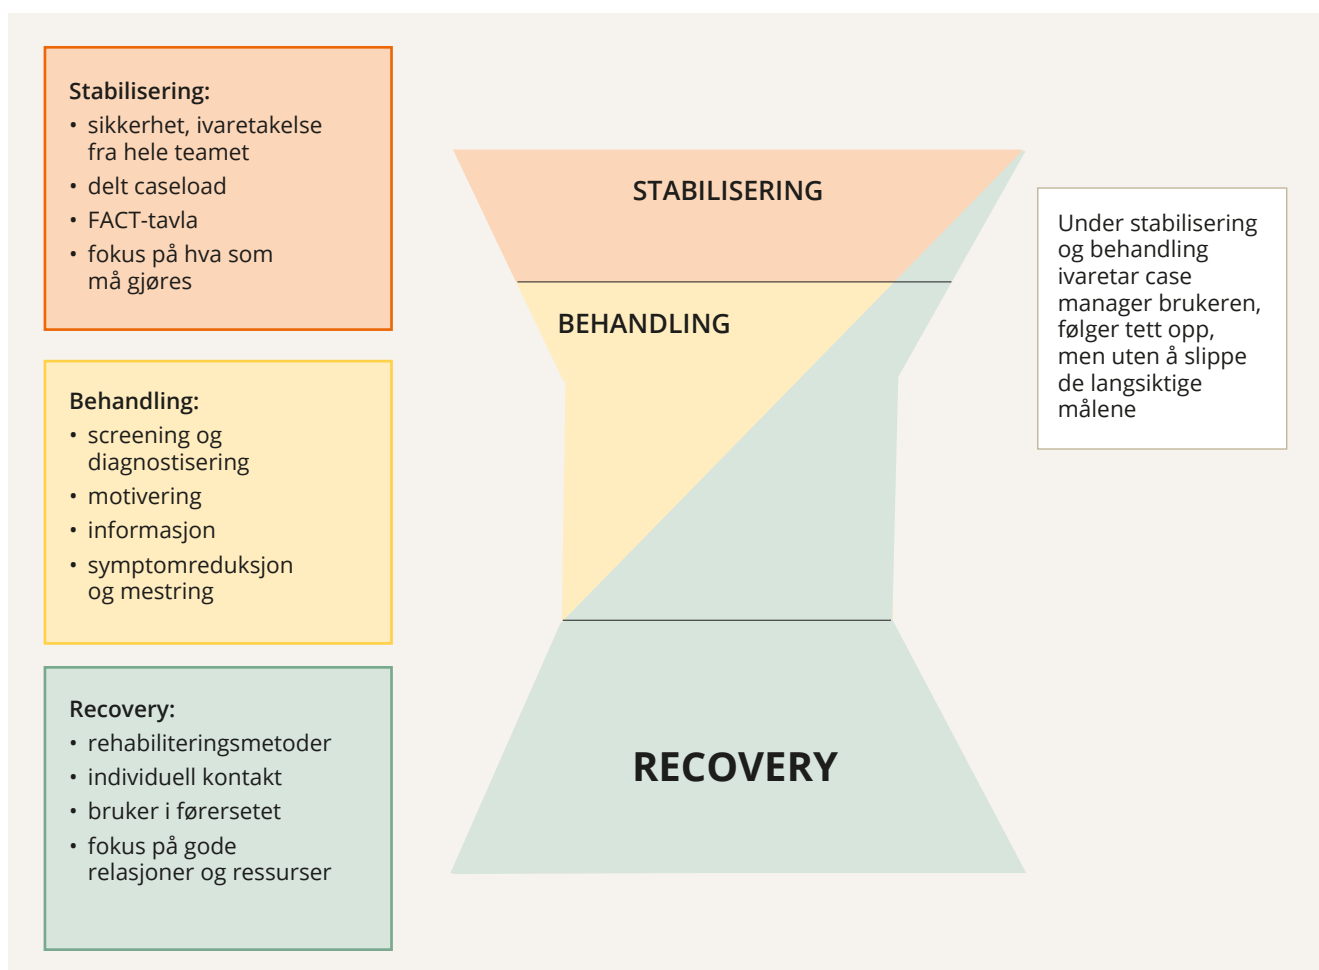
Stabilisering:
• sikkerhet, ivaretakelse fra hele teamet
• delt caseload
• FACT-tavla
• fokus på hva som må gjøres

Behandling:
• screening og diagnostisering
• motivering
• informasjon
• symptomreduksjon og mestring

Recovery:
• rehabiliteringsmetoder
• individuell kontakt
• bruker i førersetet
• fokus på gode relasjoner og ressurser

STABILISERING

BEHANDLING

RECOVERY

Under stabilisering og behandling ivaretar case manager brukeren, følger tett opp, men uten å slippe de langsiktige målene